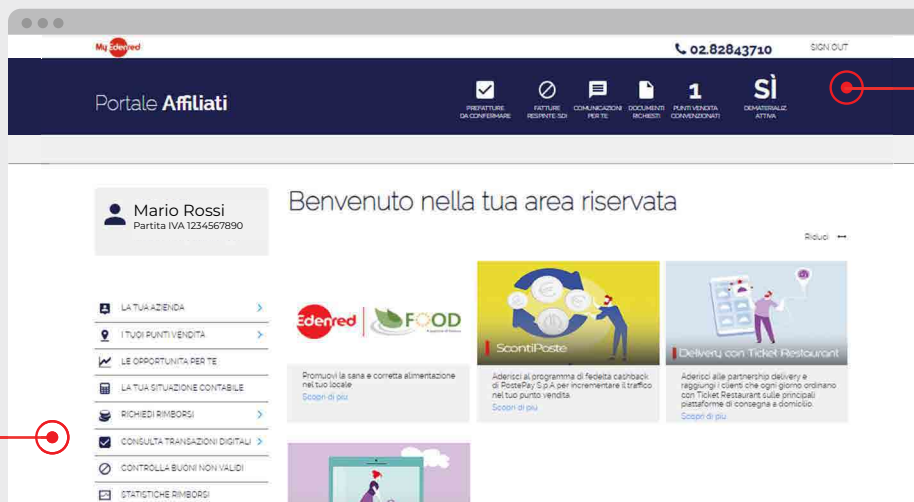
My Edenred

02.82843710

SIGN OUT

Portale Affiliati

PREFATTURE DA CONFERMARE

FATTURE RESPINTE SDI

COMUNICAZIONI PER TE

DOCUMENTI RICHIESTI

1
PUNTI VENDITA CONVENZIONATI

SÌ
DEMATERIALIZ ATTIVA

Mario Rossi
Partita IVA 1234567890

LA TUA AZIENDA

I TUOI PUNTI VENDITA

LE OPPORTUNITÀ PER TE

LA TUA SITUAZIONE CONTABILE

RICHIEDI RIMBORSI

CONSULTA TRANSAZIONI DIGITALI

CONTROLLA BUONI NON VALIDI

STATISTICHE RIMBORSI

Benvenuto nella tua area riservata

Riduci

Edenred | FOOD

Promuovi la sana e corretta alimentazione nel tuo locale
Scopri di più

ScontiPoste

Aderisci al programma di fedeltà cashback di PostePay S.p.A per incrementare il traffico nel tuo punto vendita.
Scopri di più

Delivery con Ticket Restaurant

Aderisci alle partnership delivery e raggiungi i clienti che ogni giorno ordinano con Ticket Restaurant sulle principali piattaforme di consegna a domicilio.
Scopri di più